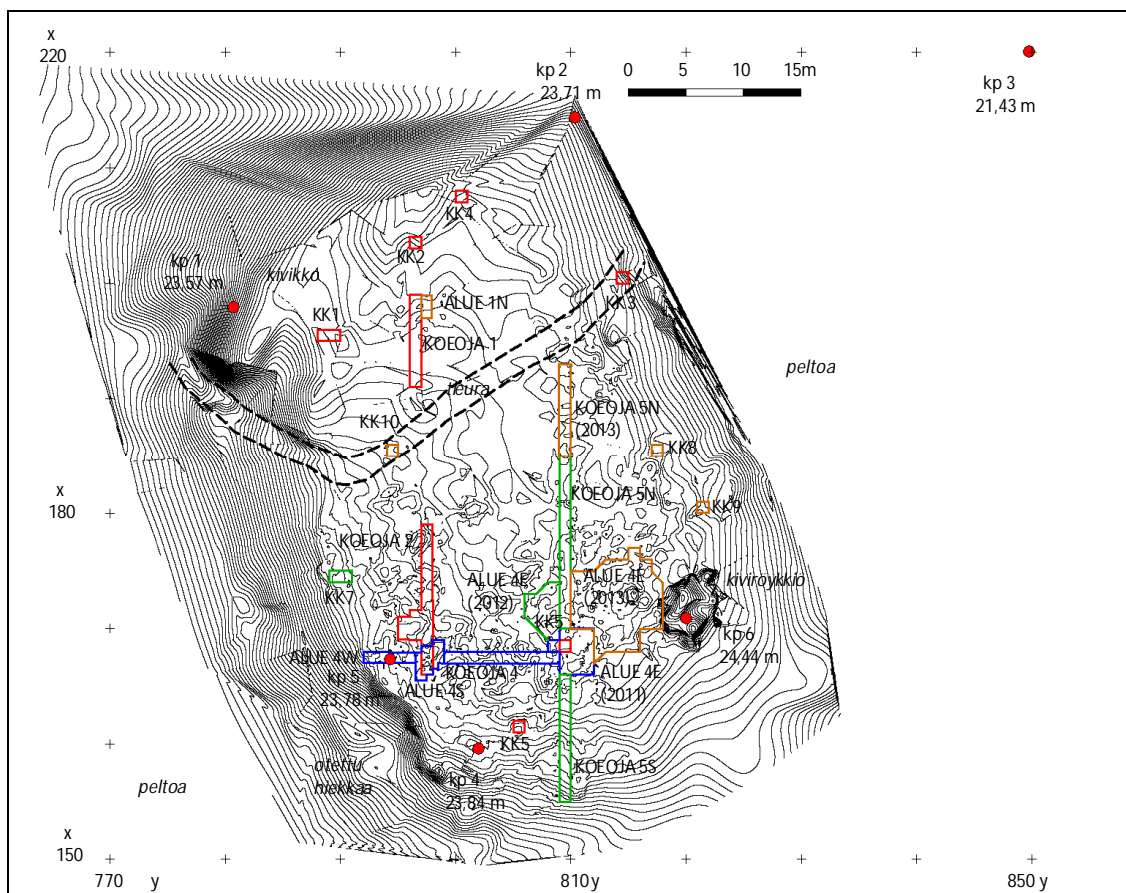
x
220

kp 2
23,71 m

0 5 10 15m

kp 3
21,43 m

KK4

KK2

kp 1
23,57 m

kivikko

KK3

ALUE 1N

KK1

KOEOJA 1

peltoa

leura

KOEOJA 5N
(2013)

KK10

KK8

x
180

KOEOJA 5N

KK9

KOEOJA 2

ALUE 4E
(2012)

ALUE 4E
(2013)

kiviröykkiö

KK7

KK6

kp 6
24,44 m

ALUE 4W

KOEOJA 4

ALUE 4E
(2011)

kp 5
23,78 m

ALUE 4S

KK5

peltoa

otettu
hiekkaa

kp 4
23,84 m

KOEOJA 5S

x
150

770 y

810 y

850 y